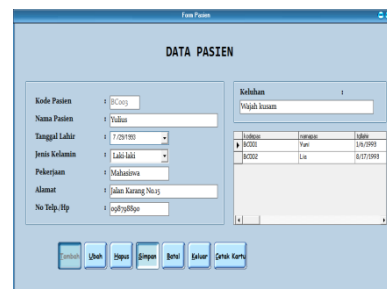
Form Pasien

DATA PASIEN

Kode Pasien : BC003
Nama Pasien : Yulius
Tanggal Lahir : 7/29/1993
Jenis Kelamin : Laki-laki
Pekerjaan : Mahasiswa
Alamat : Jalan Karang No.15
No Telp./Hp : 098798890

Keluhan :
Wajah kusam

| kodepas | namapas | tgllahir |
|---|---|---|
| BC001 | Yuni | 1/6/1993 |
| BC002 | Lia | 8/17/1993 |

Tambah Ubah Hapus Simpan Batal Keluar Cetak Kartu